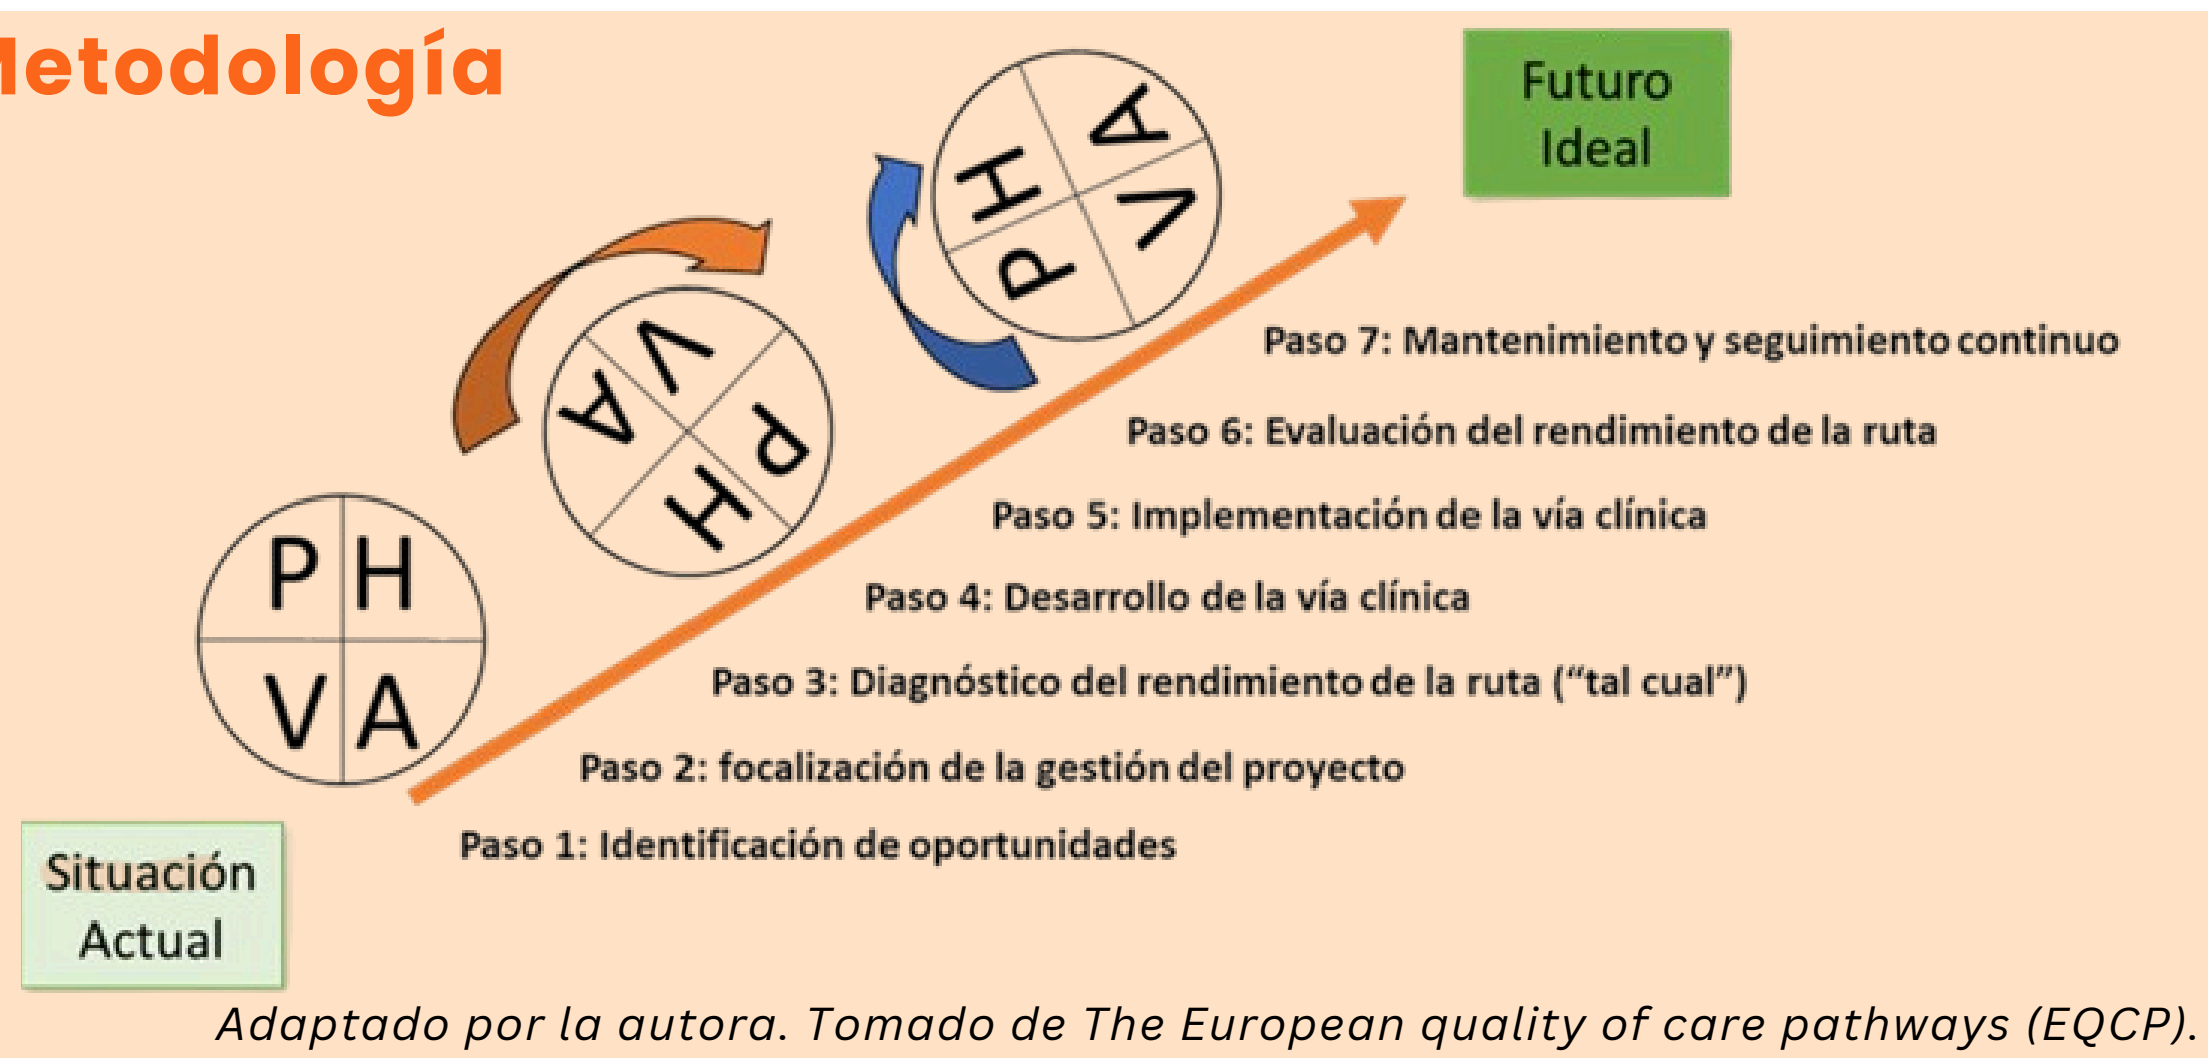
letodología

Futuro Ideal

P H V A

P H V A

P H V A

Paso 7: Mantenimiento y seguimiento continuo

Paso 6: Evaluación del rendimiento de la ruta

Paso 5: Implementación de la vía clínica

Paso 4: Desarrollo de la vía clínica

Paso 3: Diagnóstico del rendimiento de la ruta ("tal cual")

Paso 2: focalización de la gestión del proyecto

Paso 1: Identificación de oportunidades

Situación Actual

Adaptado por la autora. Tomado de The European quality of care pathways (EQCP).